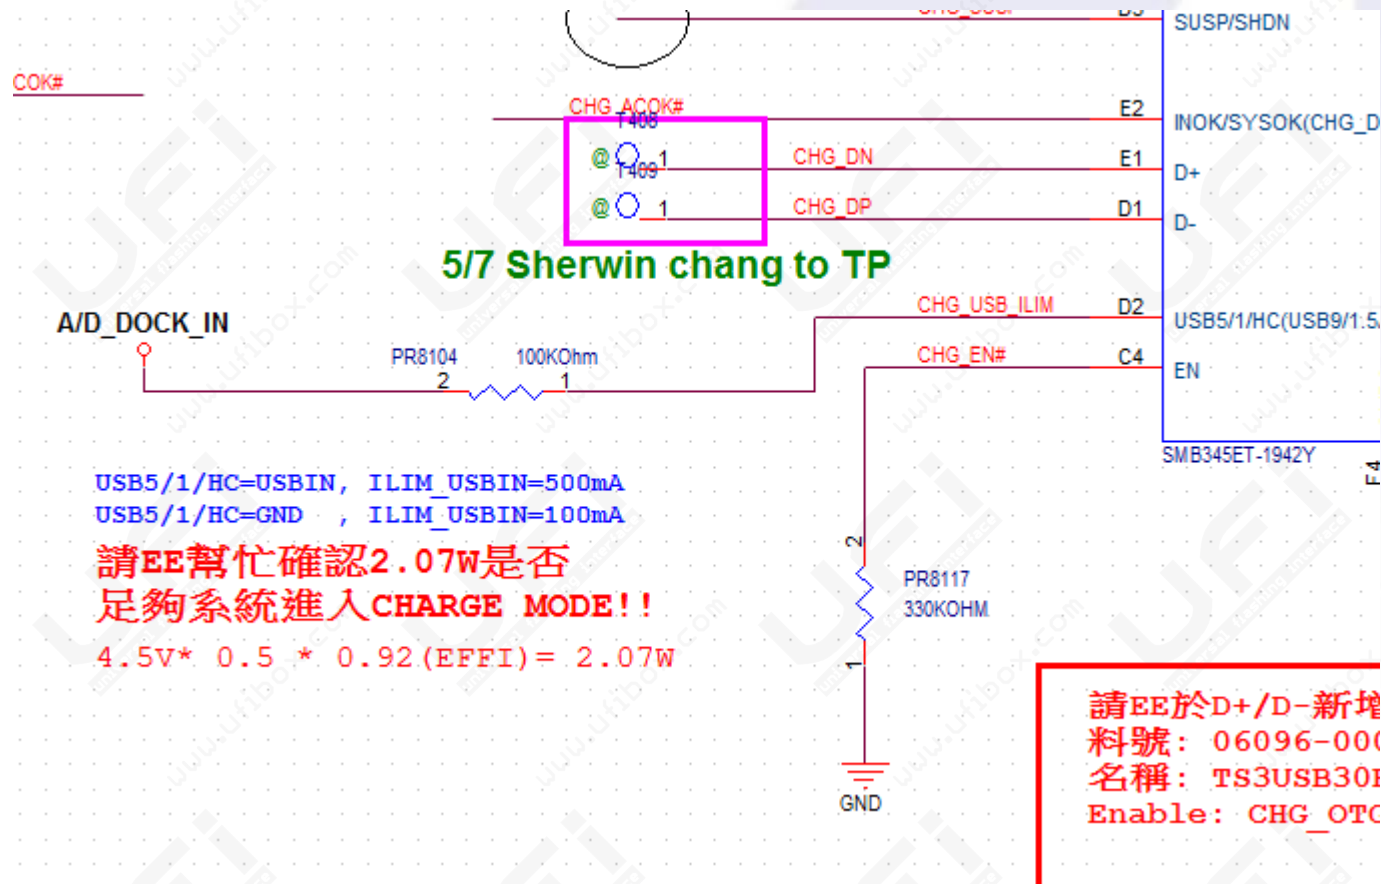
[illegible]
SUSP/SHDN

COK#

CHG_ACOK#
T408
E2
INOK/SYSOK(CHG_D

@ 1
T409
CHG_DN
E1
D+

@ 1
CHG_DP
D1
D-

5/7 Sherwin chang to TP

A/D_DOCK_IN

CHG_USB_ILIM
D2
USB5/1/HC(USB9/1.5

PR8104
100KOhm
2 1

CHG_EN#
C4
EN

SMB345ET-1942Y

USB5/1/HC=USBIN, ILIM_USBIN=500mA
USB5/1/HC=GND , ILIM_USBIN=100mA
請EE幫忙確認2.07W是否
足夠系統進入CHARGE MODE!!
4.5V* 0.5 * 0.92(EFFI)= 2.07W

2
PR8117
330KOHM
1

GND

請EE於D+/D-新增
料號: 06096-000
名稱: TS3USB30E
Enable: CHG_OTG